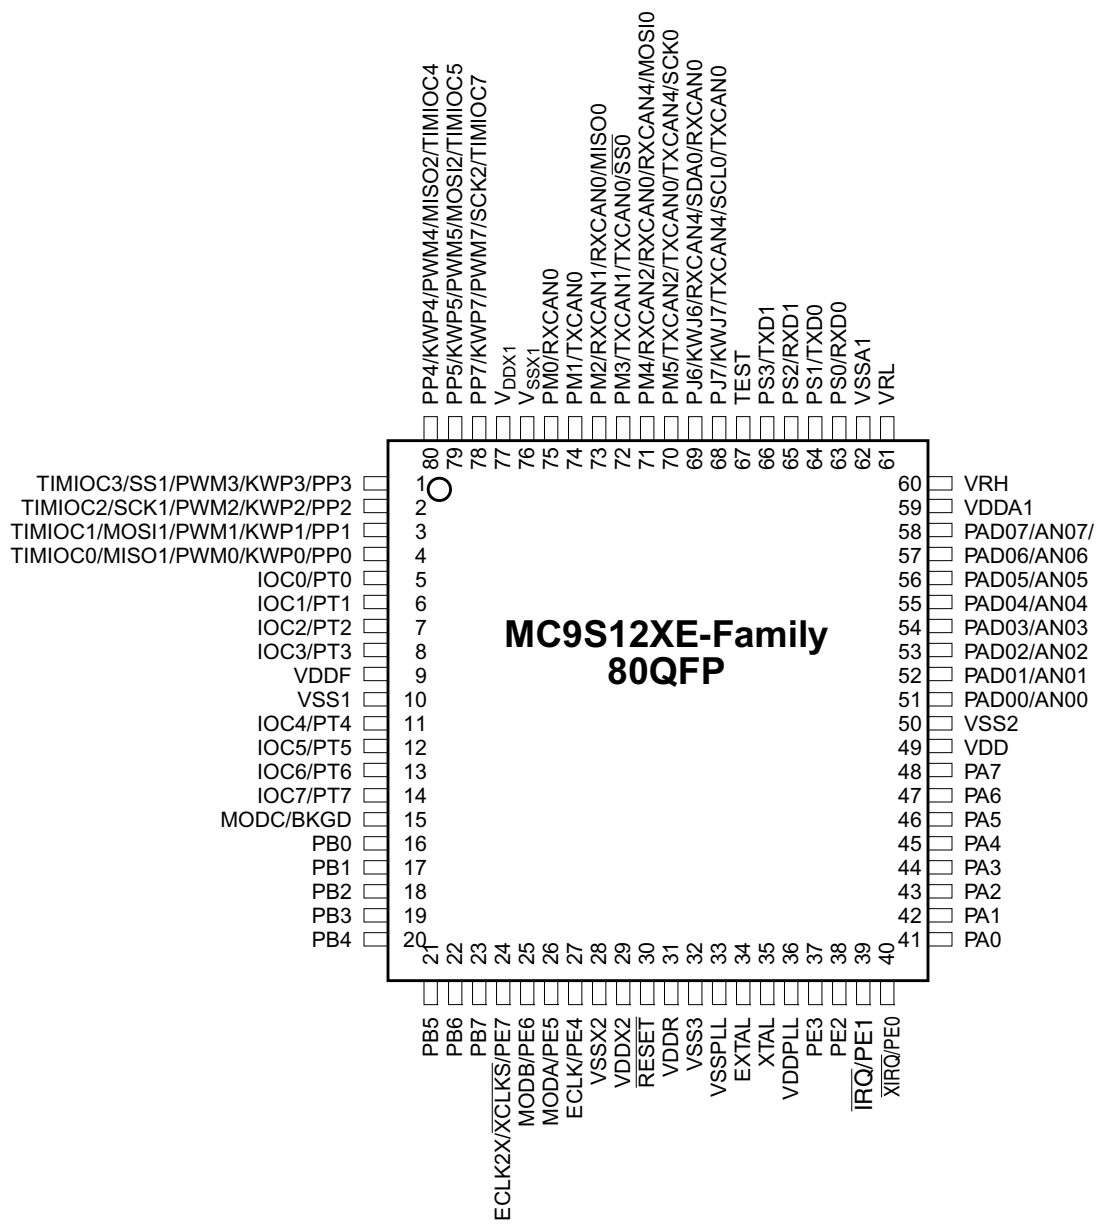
PP4/KWP4/PWM4/MISO2/TIMIOC4
PP5/KWP5/PWM5/MOSI2/TIMIOC5
PP7/KWP7/PWM7/SCK2/TIMIOC7
$V_{DDX1}$
$V_{SSX1}$
PM0/RXCAN0
PM1/TXCAN0
PM2/RXCAN1/RXCAN0/MISO0
PM3/TXCAN1/TXCAN0/$\overline{SS0}$
PM4/RXCAN2/RXCAN0/RXCAN4/MOSI0
PM5/TXCAN2/TXCAN0/TXCAN4/SCK0
PJ6/KWJ6/RXCAN4/SDA0/RXCAN0
PJ7/KWJ7/TXCAN4/SCL0/TXCAN0
TEST
PS3/TXD1
PS2/RXD1
PS1/TXD0
PS0/RXD0
VSSA1
VRL

80 79 78 77 76 75 74 73 72 71 70 69 68 67 66 65 64 63 62 61

TIMIOC3/SS1/PWM3/KWP3/PP3 1
TIMIOC2/SCK1/PWM2/KWP2/PP2 2
TIMIOC1/MOSI1/PWM1/KWP1/PP1 3
TIMIOC0/MISO1/PWM0/KWP0/PP0 4
IOC0/PT0 5
IOC1/PT1 6
IOC2/PT2 7
IOC3/PT3 8
VDDF 9
VSS1 10
IOC4/PT4 11
IOC5/PT5 12
IOC6/PT6 13
IOC7/PT7 14
MODC/BKGD 15
PB0 16
PB1 17
PB2 18
PB3 19
PB4 20

MC9S12XE-Family
80QFP

60 VRH
59 VDDA1
58 PAD07/AN07/
57 PAD06/AN06
56 PAD05/AN05
55 PAD04/AN04
54 PAD03/AN03
53 PAD02/AN02
52 PAD01/AN01
51 PAD00/AN00
50 VSS2
49 VDD
48 PA7
47 PA6
46 PA5
45 PA4
44 PA3
43 PA2
42 PA1
41 PA0

21 22 23 24 25 26 27 28 29 30 31 32 33 34 35 36 37 38 39 40

PB5
PB6
PB7
ECLK2X/$\overline{XCLKS}$/PE7
MODB/PE6
MODA/PE5
ECLK/PE4
VSSX2
VDDX2
$\overline{RESET}$
VDDR
VSS3
VSSPLL
EXTAL
XTAL
VDDPLL
PE3
PE2
$\overline{IRQ}$/PE1
$\overline{XIRQ}$/PE0